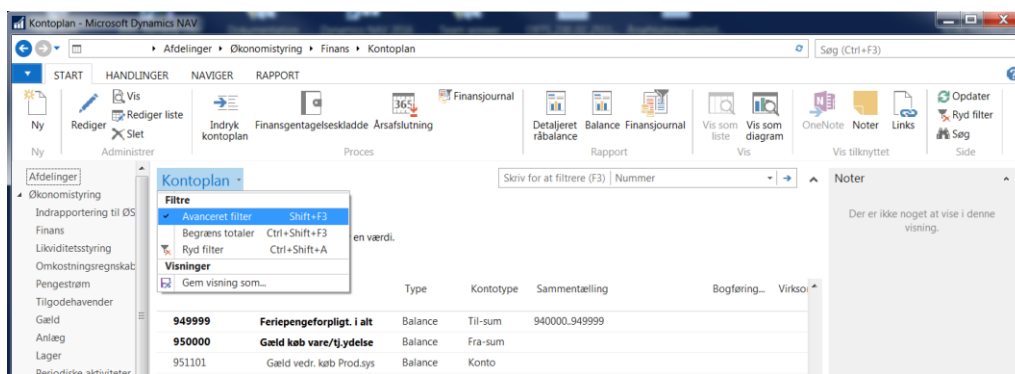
Kontoplan - Microsoft Dynamics NAV

Afdelinger ▸ Økonomistyring ▸ Finans ▸ Kontoplan

Søg (Ctrl+F3)

START HANDLINGER NAVIGER RAPPORT

Ny
Ny

Rediger
Vis
Rediger liste
Slet
Administrer

Indryk kontoplan
Finansgentagelseskladde
365 Årsafslutning
Finansjournal
Proces

Detaljeret råbalance
Balance
Finansjournal
Rapport

Vis som liste
Vis som diagram
Vis

OneNote
Noter
Links
Vis tilknyttet

Opdater
Ryd filter
Søg
Side

Afdelinger
Økonomistyring
Indrapportering til ØS
Finans
Likviditetsstyring
Omkostningsregnskab
Pengestrøm
Tilgodehavender
Gæld
Anlæg
Lager
Periodiske aktiviteter

Kontoplan
Filtre
Avanceret filter Shift+F3
Begræns totaler Ctrl+Shift+F3
Ryd filter Ctrl+Shift+A
Visninger
Gem visning som...

en værdi.

Skriv for at filtrere (F3) Nummer

Noter
Der er ikke noget at vise i denne visning.

| | | Type | Kontotype | Sammentælling | Bogføring... | Virkso |
|---|---|---|---|---|---|---|
| 949999 | Feriepengeforpligt. i alt | Balance | Til-sum | 940000..949999 | | |
| 950000 | Gæld køb vare/tj.ydelse | Balance | Fra-sum | | | |
| 951101 | Gæld vedr. køb Prod.sys | Balance | Konto | | | |